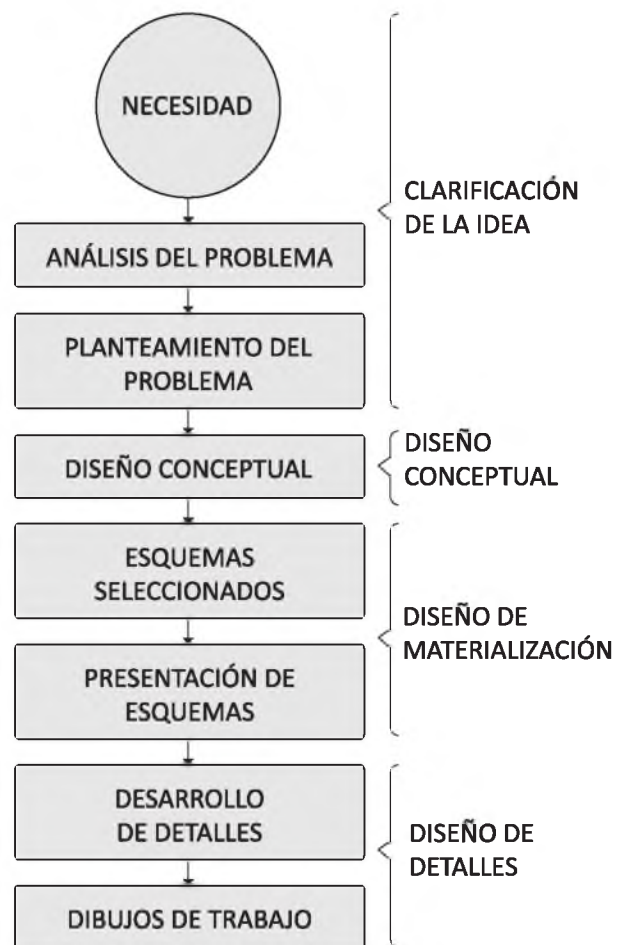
NECESIDAD

ANÁLISIS DEL PROBLEMA

PLANTEAMIENTO DEL PROBLEMA

CLARIFICACIÓN DE LA IDEA

DISEÑO CONCEPTUAL

DISEÑO CONCEPTUAL

ESQUEMAS SELECCIONADOS

PRESENTACIÓN DE ESQUEMAS

DISEÑO DE MATERIALIZACIÓN

DESARROLLO DE DETALLES

DIBUJOS DE TRABAJO

DISEÑO DE DETALLES